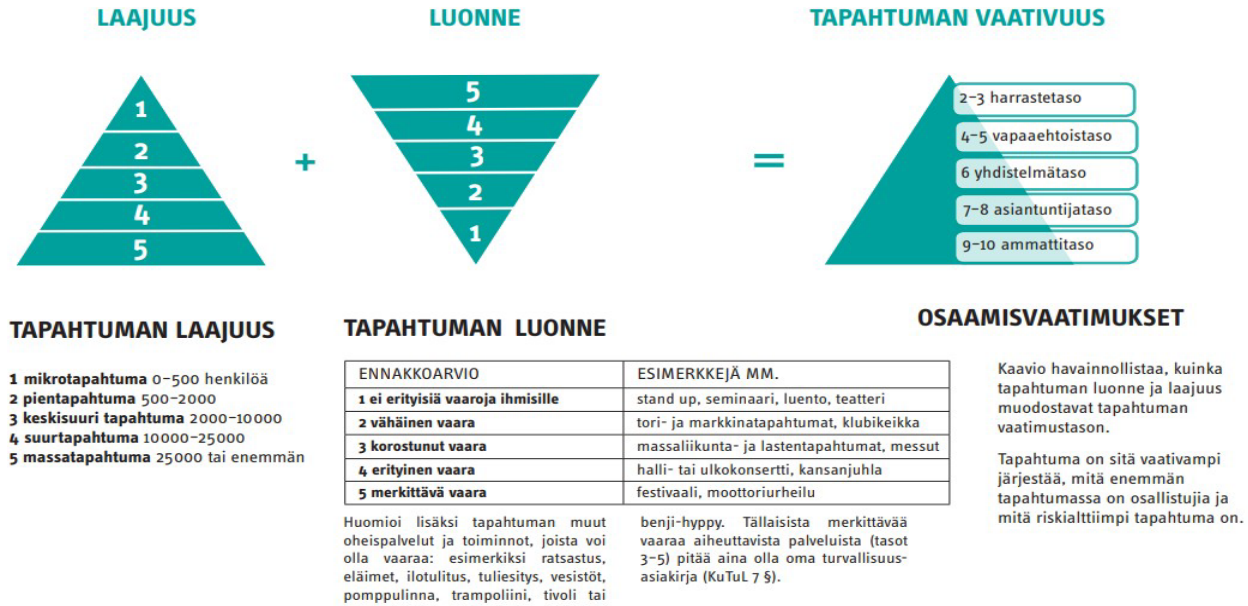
LAAJUUS

1
2
3
4
5

+

LUONNE

5
4
3
2
1

=

TAPAHTUMAN VAATIVUUS

2–3 harrastetaso
4–5 vapaaehtoistaso
6 yhdistelmätaso
7–8 asiantuntijataso
9–10 ammattitaso

TAPAHTUMAN LAAJUUS

1 mikrotapahtuma 0–500 henkilöä
2 pientapahtuma 500–2000
3 keskisuuri tapahtuma 2000–10000
4 suurtapahtuma 10000–25000
5 massatapahtuma 25000 tai enemmän

TAPAHTUMAN LUONNE

| ENNAKKOARVIO | ESIMERKKEJÄ MM. |
|---|---|
| 1 ei erityisiä vaaroja ihmisille | stand up, seminaari, luento, teatteri |
| 2 vähäinen vaara | tori- ja markkinatapahtumat, klubikeikka |
| 3 korostunut vaara | massaliikunta- ja lastentapahtumat, messut |
| 4 erityinen vaara | halli- tai ulkokonsertti, kansanjuhla |
| 5 merkittävä vaara | festivaali, moottoriurheilu |

Huomioi lisäksi tapahtuman muut oheispalvelut ja toiminnot, joista voi olla vaaraa: esimerkiksi ratsastus, eläimet, ilotulitus, tuliesitys, vesistöt, pomppulinna, trampoliini, tivoli tai benji-hyppy. Tällaisista merkittävää vaaraa aiheuttavista palveluista (tasot 3–5) pitää aina olla oma turvallisuusasiakirja (KuTuL 7 §).

OSAAMISVAATIMUKSET

Kaavio havainnollistaa, kuinka tapahtuman luonne ja laajuus muodostavat tapahtuman vaatimustason.

Tapahtuma on sitä vaativampi järjestää, mitä enemmän tapahtumassa on osallistujia ja mitä riskialttiimpi tapahtuma on.